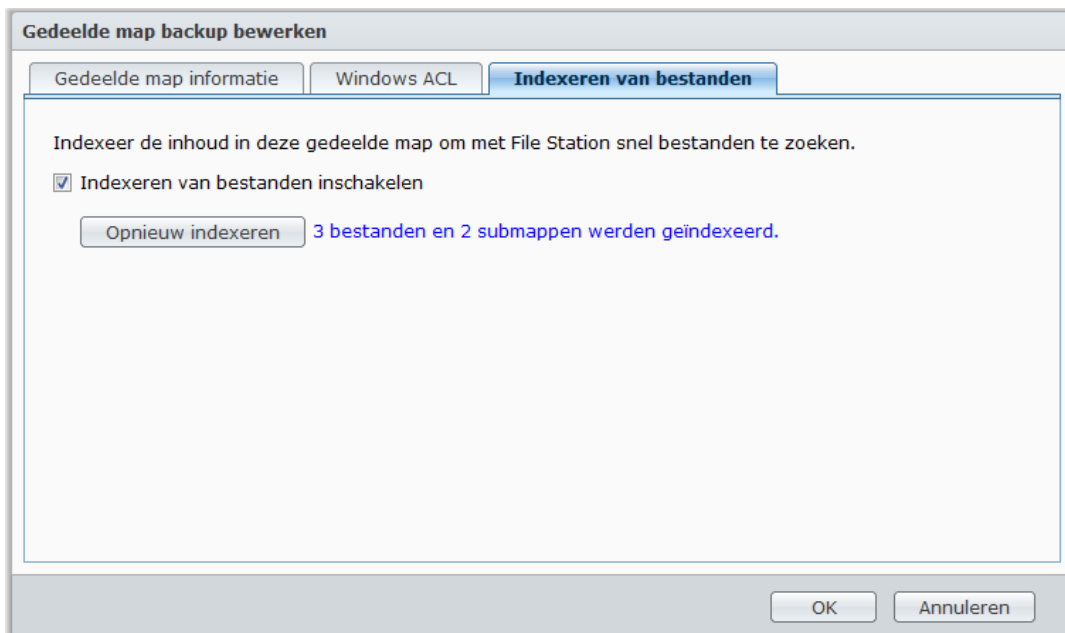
Gedeelde map backup bewerken

Gedeelde map informatie

Windows ACL

Indexeren van bestanden

Indexeer de inhoud in deze gedeelde map om met File Station snel bestanden te zoeken.

Indexeren van bestanden inschakelen

Opnieuw indexeren

3 bestanden en 2 submappen werden geïndexeerd.

OK

Annuleren